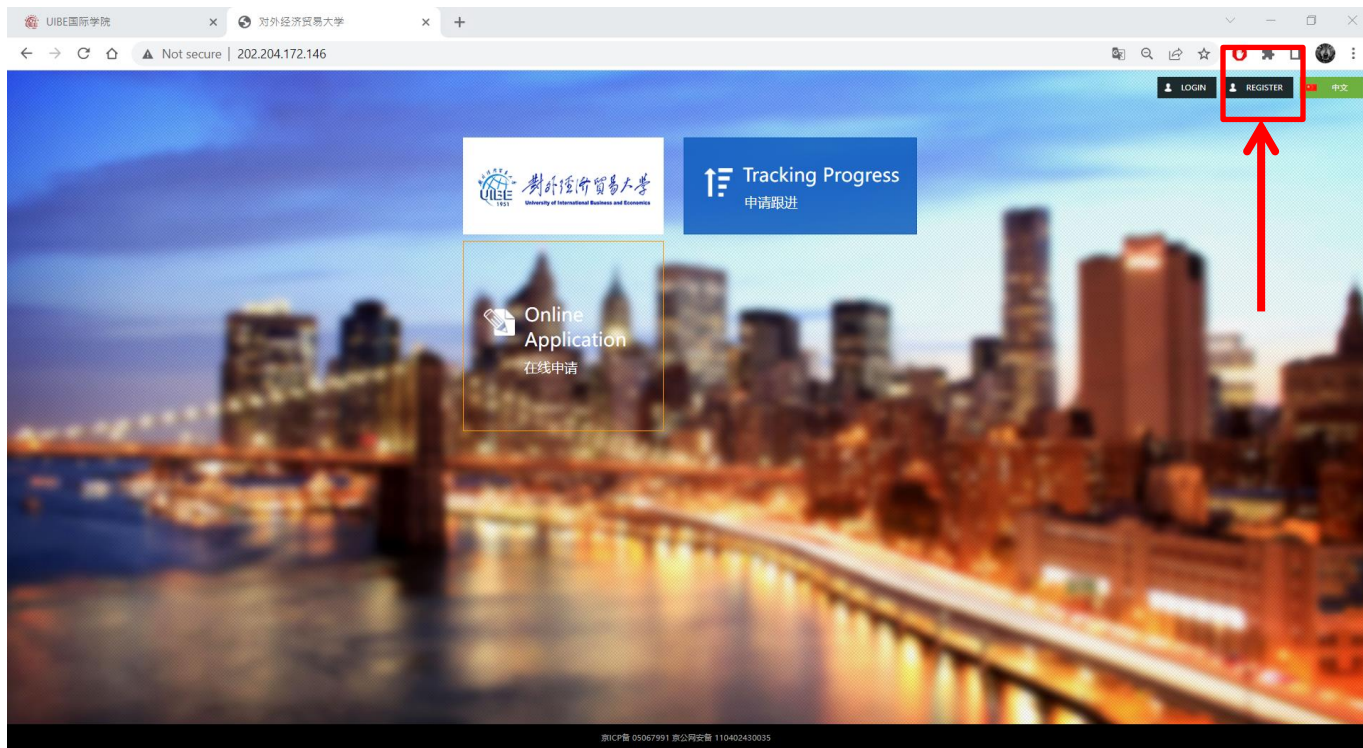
UIBE国际学院
对外经济贸易大学
Not secure | 202.204.172.146
LOGIN
REGISTER
中文
UIBE 1951
對外經濟貿易大學
University of International Business and Economics
Tracking Progress
申请跟进
Online Application
在线申请
京ICP备 05067991 京公网安备 110402430035